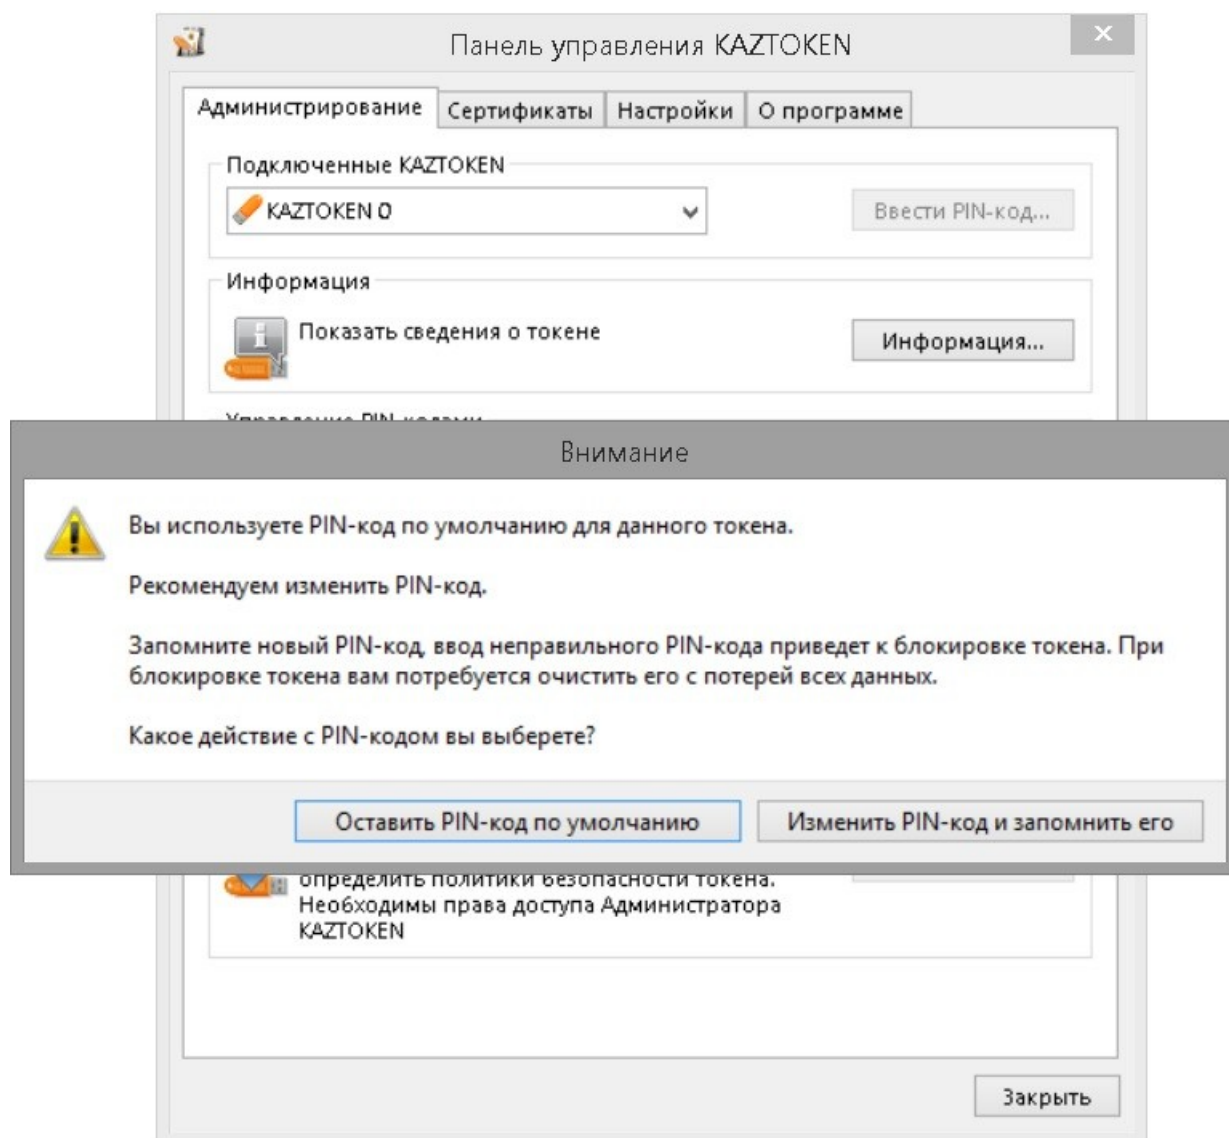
Панель управления KAZTOKEN

Администрирование | Сертификаты | Настройки | О программе

Подключенные KAZTOKEN

KAZTOKEN 0

Ввести PIN-код...

Информация

Показать сведения о токене

Информация...

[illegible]

Внимание

Вы используете PIN-код по умолчанию для данного токена.

Рекомендуем изменить PIN-код.

Запомните новый PIN-код, ввод неправильного PIN-кода приведет к блокировке токена. При блокировке токена вам потребуется очистить его с потерей всех данных.

Какое действие с PIN-кодом вы выберете?

Оставить PIN-код по умолчанию

Изменить PIN-код и запомнить его

определить политики безопасности токена. Необходимы права доступа Администратора KAZTOKEN

Закрыть